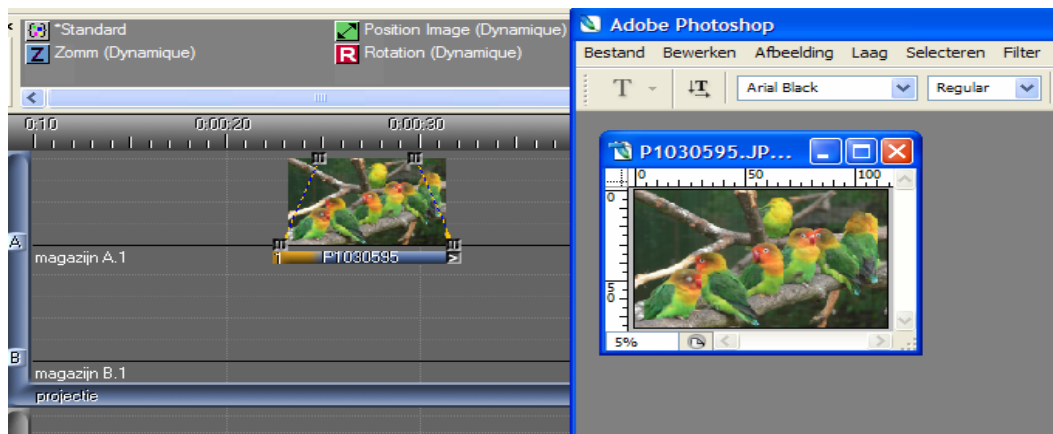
*Standard
Position Image (Dynamique)
Zomm (Dynamique)
Rotation (Dynamique)
0:10
0:00:20
0:00:30
A
magazijn A.1
P1030595
B
magazijn B.1
projectie
Adobe Photoshop
Bestand Bewerken Afbeelding Laag Selecteren Filter
T
Arial Black
Regular
P1030595.JP...
0
50
100
0
5
0
5%